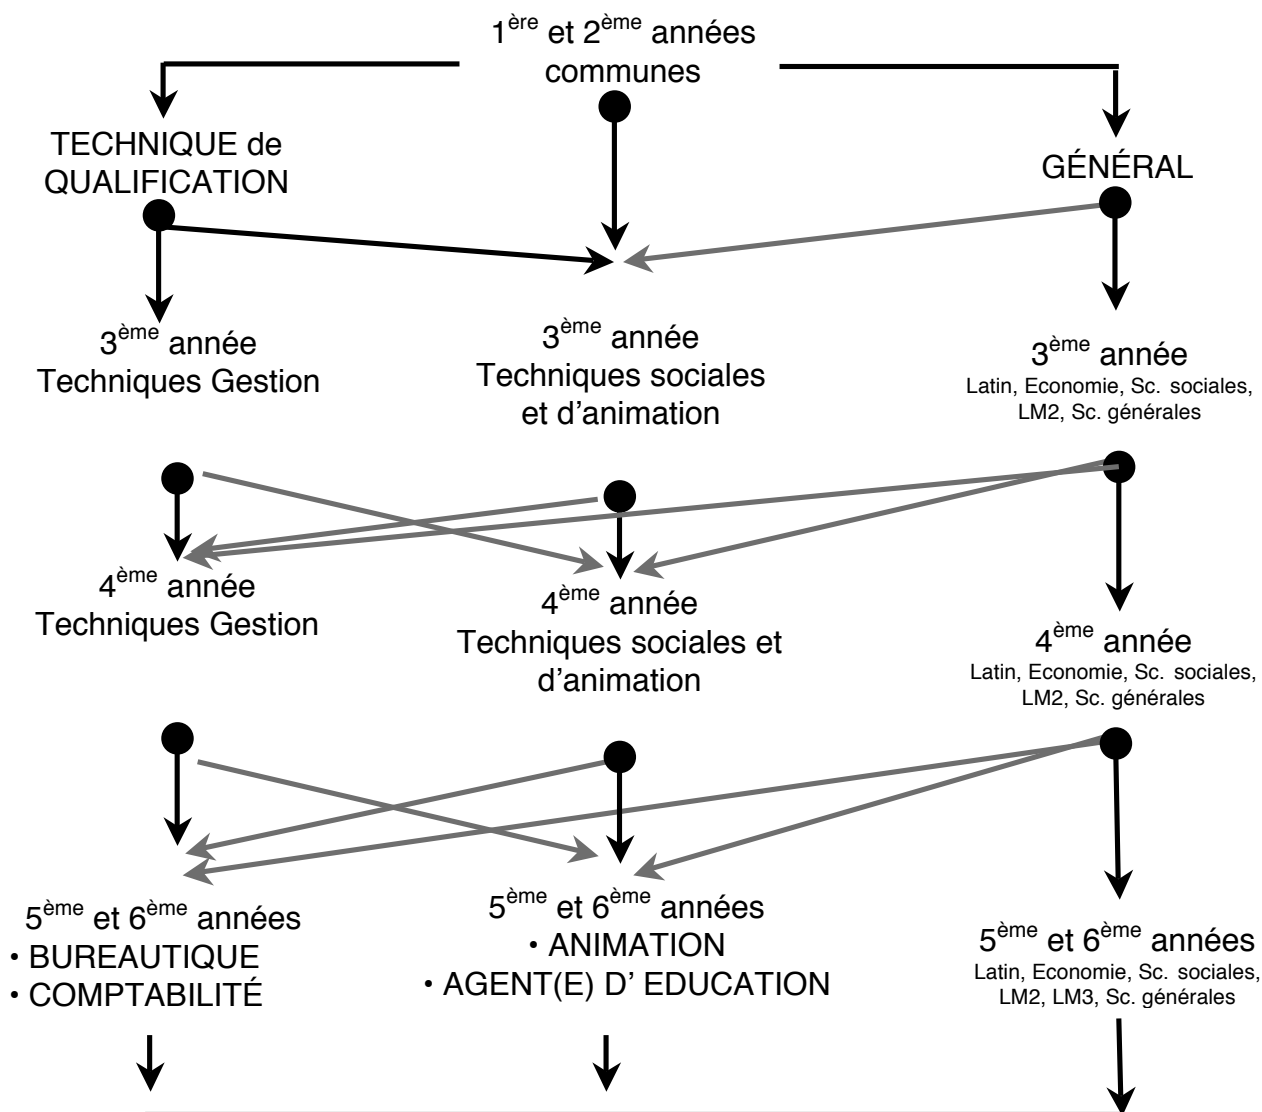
$1^{ère}$ et $2^{ème}$ années communes

TECHNIQUE de QUALIFICATION

GÉNÉRAL

$3^{ème}$ année
Techniques Gestion

$3^{ème}$ année
Techniques sociales et d'animation

$3^{ème}$ année
Latin, Economie, Sc. sociales, LM2, Sc. générales

$4^{ème}$ année
Techniques Gestion

$4^{ème}$ année
Techniques sociales et d'animation

$4^{ème}$ année
Latin, Economie, Sc. sociales, LM2, Sc. générales

$5^{ème}$ et $6^{ème}$ années
• BUREAUTIQUE
• COMPTABILITÉ

$5^{ème}$ et $6^{ème}$ années
• ANIMATION
• AGENT(E) D' EDUCATION

$5^{ème}$ et $6^{ème}$ années
Latin, Economie, Sc. sociales, LM2, LM3, Sc. générales